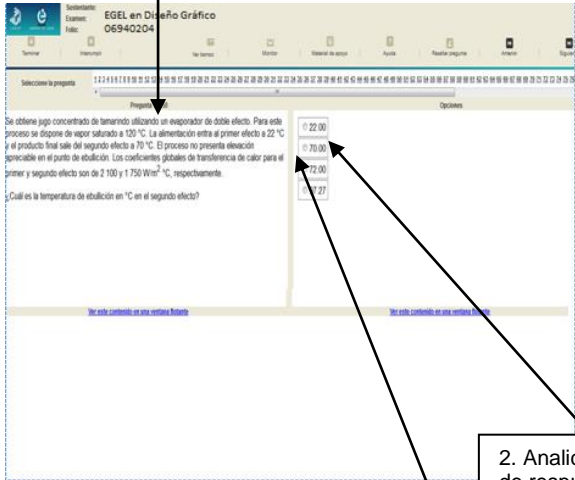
Sustentante:
Examen: EGEL en Diseño Gráfico
Folio: 06940204

Terminar | Interrumpir | Ver tiempo | Monitor | Material de apoyo | Ayuda | Reseñar pregunta | Anterior | Siguiente

Seleccione la pregunta

Pregunta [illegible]

Opciones

Se obtiene jugo concentrado de tamarindo utilizando un evaporador de doble efecto. Para este proceso se dispone de vapor saturado a 120 °C. La alimentación entra al primer efecto a 22 °C y el producto final sale del segundo efecto a 70 °C. El proceso no presenta elevación apreciable en el punto de ebullición. Los coeficientes globales de transferencia de calor para el primer y segundo efecto son de 2 100 y 1 750 W/m$^2$ °C, respectivamente.

¿Cuál es la temperatura de ebullición en °C en el segundo efecto?

22.00
70.00
72.00
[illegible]7.27

Ver este contenido en una ventana flotante

Ver este contenido en una ventana flotante

2. Analic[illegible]
de respu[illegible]